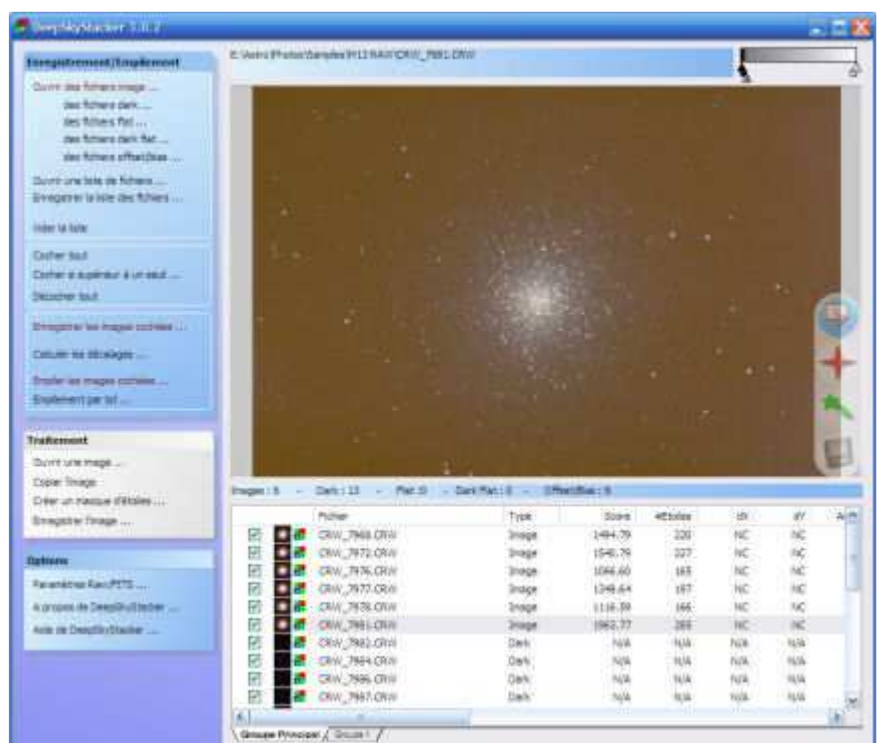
DeepSkyStacker 3.0.2

E:\Astro\Photos\Samples\M13 RAW\CRW_7981.CRW

Enregistrement/Empilement

Ouvrir des fichiers image ...
des fichiers dark ...
des fichiers flat ...
des fichiers dark flat ...
des fichiers offset/bias ...

Ouvrir une liste de fichiers ...
Enregistrer la liste des fichiers ...

Vider la liste

Cocher tout
Cocher si supérieur à un seuil ...
Décocher tout

Enregistrer les images cochées ...

Calculer les décalages ...

Empiler les images cochées ...
Empilement par lot ...

Traitement

Ouvrir une image ...
Copier l'image
Créer un masque d'étoiles ...
Enregistrer l'image ...

Options

Paramètres Raw/FITS ...
A propos de DeepSkyStacker ...
Aide de DeepSkyStacker ...

Images : 6 - Dark : 13 - Flat :0 - Dark Flat : 0 - Offset/Bias : 0

| | Fichier | Type | Score | #Etoiles | dX | dY |
|---|---|---|---|---|---|---|
| | CRW_7968.CRW | Image | 1494.79 | 220 | NC | NC |
| | CRW_7972.CRW | Image | 1540.79 | 227 | NC | NC |
| | CRW_7976.CRW | Image | 1066.60 | 165 | NC | NC |
| | CRW_7977.CRW | Image | 1248.64 | 187 | NC | NC |
| | CRW_7978.CRW | Image | 1116.59 | 166 | NC | NC |
| | CRW_7981.CRW | Image | 1961.77 | 269 | NC | NC |
| | CRW_7982.CRW | Dark | N/A | N/A | N/A | N/A |
| | CRW_7984.CRW | Dark | N/A | N/A | N/A | N/A |
| | CRW_7986.CRW | Dark | N/A | N/A | N/A | N/A |
| | CRW_7987.CRW | Dark | N/A | N/A | N/A | N/A |

Groupe Principal / Groupe 1